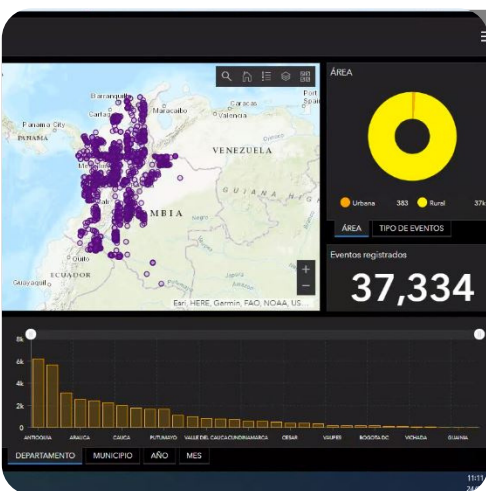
Barranquilla
Cartagena
Maracaibo
Valencia
Port of Spain
PANAMA
Panama City
VENEZUELA
MBIA
GUIANA
ECUADOR
Guayaquil
Esri, HERE, Garmin, FAO, NOAA, US
+
−
ÁREA
Urbana 383
Rural 37k
ÁREA
TIPO DE EVENTOS
Eventos registrados
37,334
8k
6k
4k
2k
0
ANTIOQUIA
ARAUCA
CAUCA
PUTUMAYO
VALLE DEL CAUCA
CUNDINAMARCA
CESAR
VAUPES
BOGOTA DC
VICHADA
GUANIA
DEPARTAMENTO
MUNICIPIO
AÑO
MES
11:11
24/